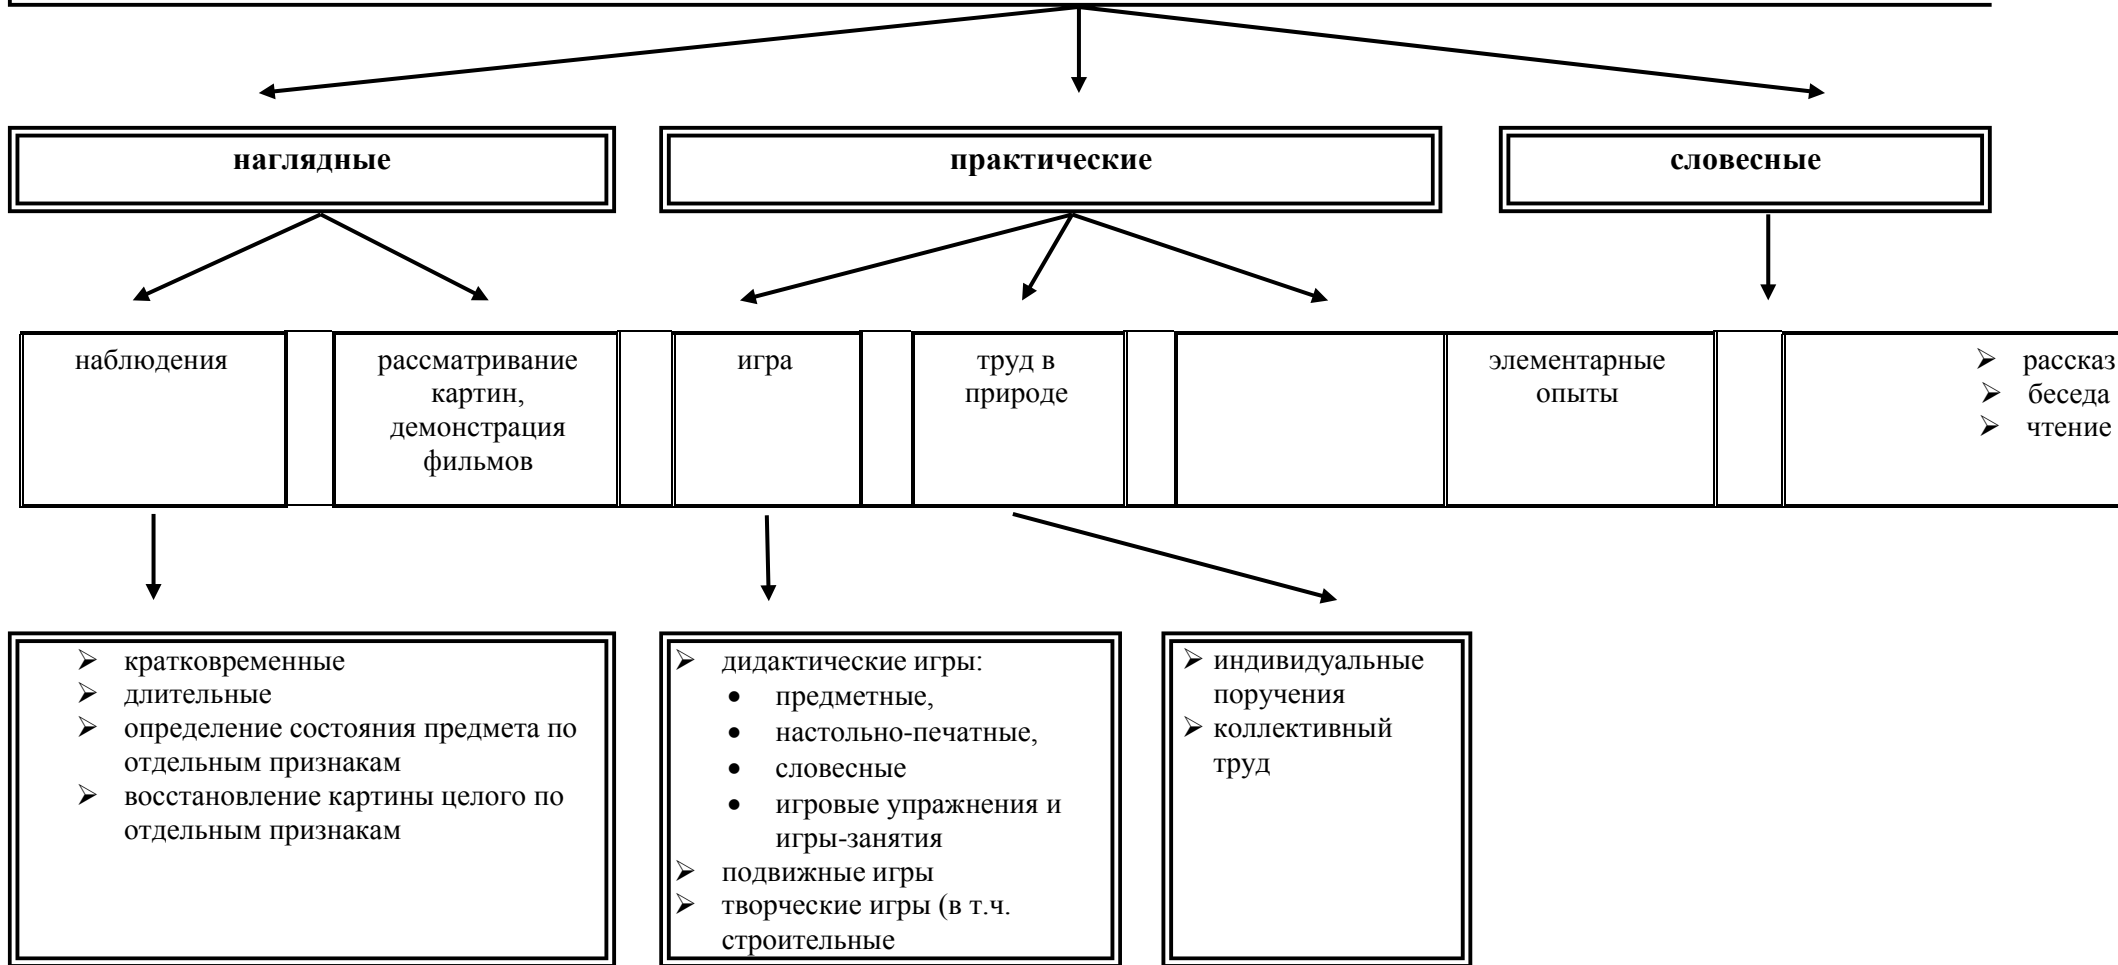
наглядные

практические

словесные

наблюдения

рассматривание картин, демонстрация фильмов

игра

труд в природе

элементарные опыты

➢ рассказ
➢ беседа
➢ чтение

➢ кратковременные
➢ длительные
➢ определение состояния предмета по отдельным признакам
➢ восстановление картины целого по отдельным признакам

➢ дидактические игры:
• предметные,
• настольно-печатные,
• словесные
• игровые упражнения и игры-занятия
➢ подвижные игры
➢ творческие игры (в т.ч. строительные

➢ индивидуальные поручения
➢ коллективный труд